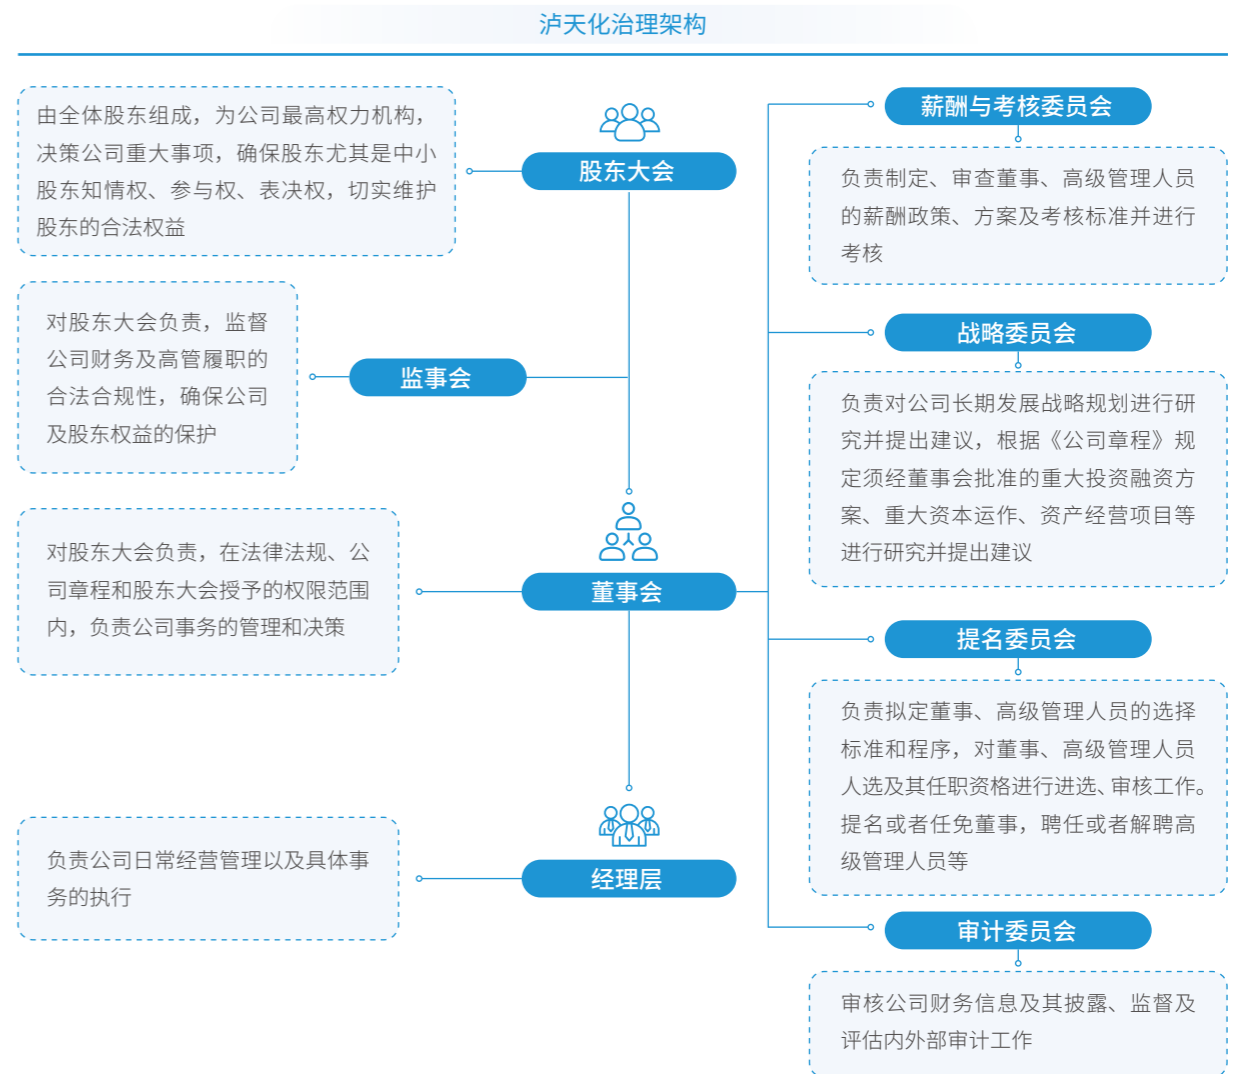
泸天化治理架构

由全体股东组成，为公司最高权力机构，决策公司重大事项，确保股东尤其是中小股东知情权、参与权、表决权，切实维护股东的合法权益

股东大会

对股东大会负责，监督公司财务及高管履职的合法合规性，确保公司及股东权益的保护

监事会

对股东大会负责，在法律法规、公司章程和股东大会授予的权限范围内，负责公司事务的管理和决策

董事会

负责公司日常经营管理以及具体事务的执行

经理层

薪酬与考核委员会

负责制定、审查董事、高级管理人员的薪酬政策、方案及考核标准并进行考核

战略委员会

负责对公司长期发展战略规划进行研究并提出建议，根据《公司章程》规定须经董事会批准的重大投资融资方案、重大资本运作、资产经营项目等进行研究并提出建议

提名委员会

负责拟定董事、高级管理人员的选择标准和程序，对董事、高级管理人员人选及其任职资格进行进选、审核工作。提名或者任免董事，聘任或者解聘高级管理人员等

审计委员会

审核公司财务信息及其披露、监督及评估内外部审计工作